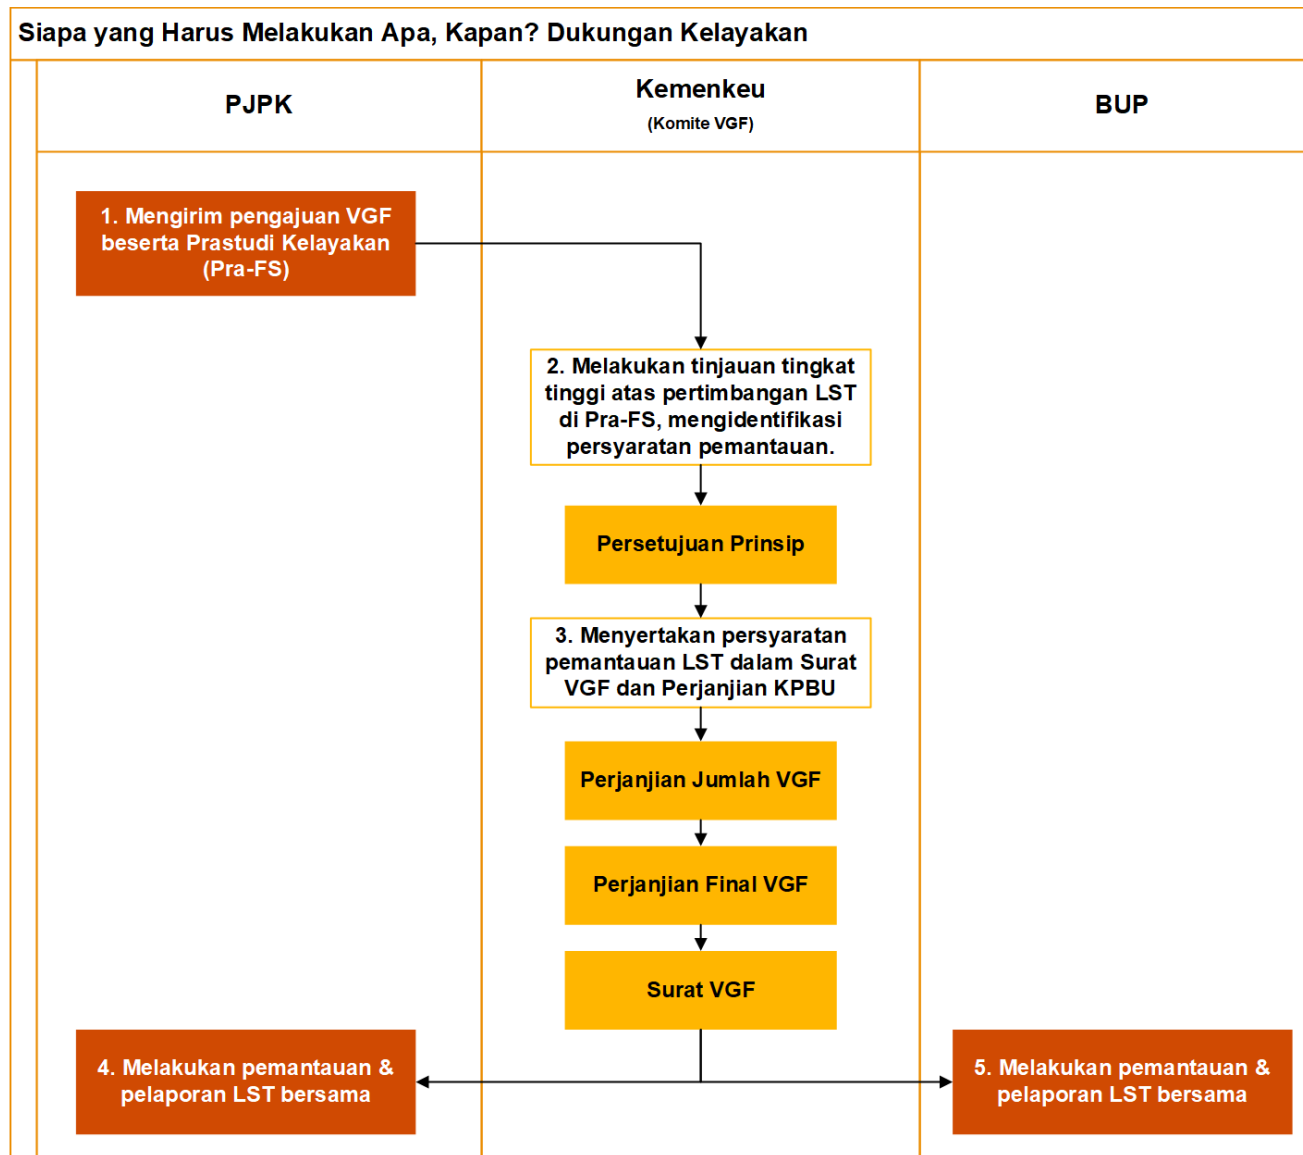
Siapa yang Harus Melakukan Apa, Kapan? Dukungan Kelayakan

PJPK

Kemenkeu
(Komite VGF)

BUP

1. Mengirim pengajuan VGF beserta Prastudi Kelayakan (Pra-FS)

2. Melakukan tinjauan tingkat tinggi atas pertimbangan LST di Pra-FS, mengidentifikasi persyaratan pemantauan.

Persetujuan Prinsip

3. Menyertakan persyaratan pemantauan LST dalam Surat VGF dan Perjanjian KPBU

Perjanjian Jumlah VGF

Perjanjian Final VGF

Surat VGF

4. Melakukan pemantauan & pelaporan LST bersama

5. Melakukan pemantauan & pelaporan LST bersama